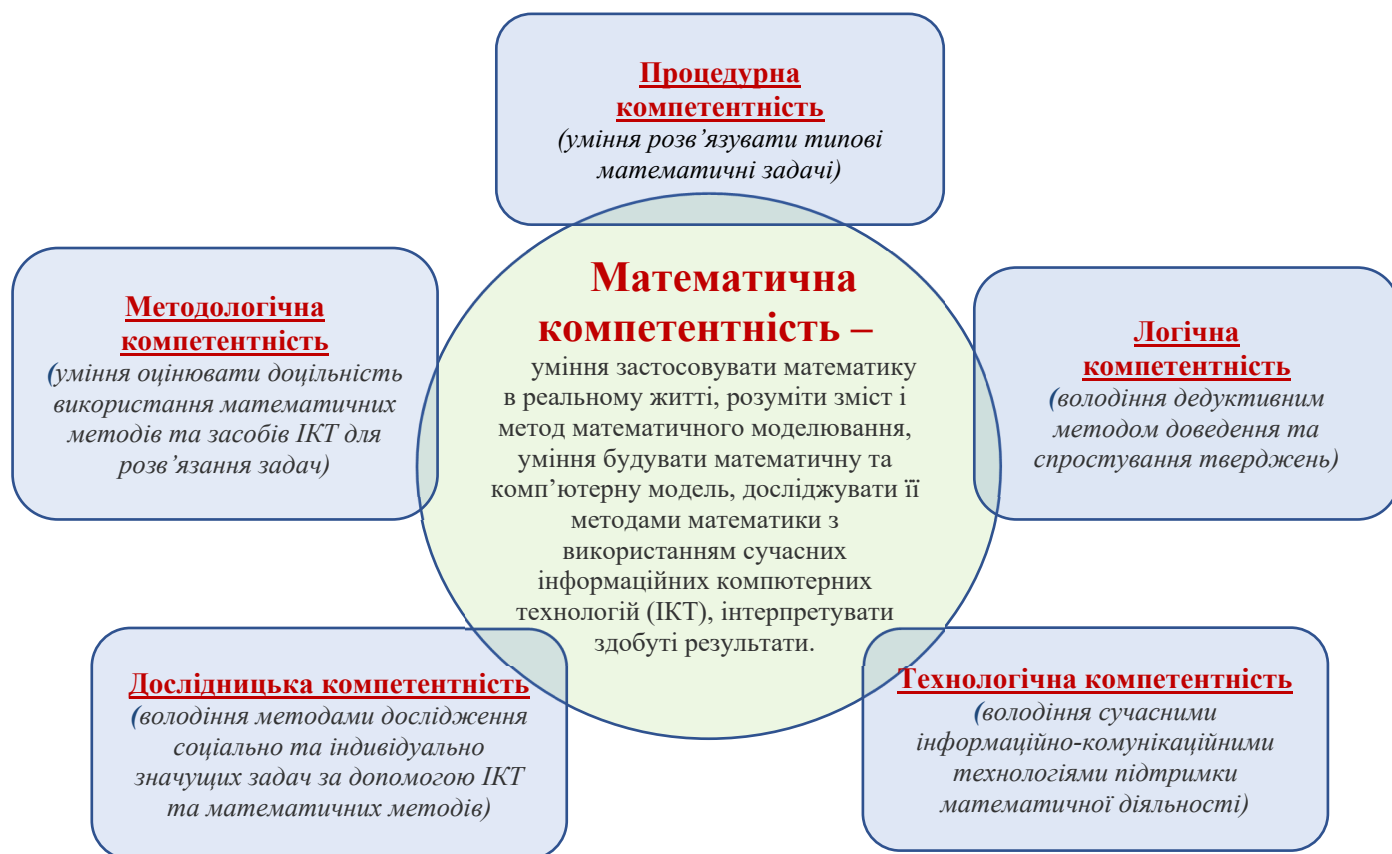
Процедурна компетентність
(уміння розв'язувати типові математичні задачі)

Методологічна компетентність
(уміння оцінювати доцільність використання математичних методів та засобів ІКТ для розв'язання задач)

Математична компетентність –
уміння застосовувати математику в реальному житті, розуміти зміст і метод математичного моделювання, уміння будувати математичну та комп'ютерну модель, досліджувати її методами математики з використанням сучасних інформаційних компютерних технологій (ІКТ), інтерпретувати здобуті результати.

Логічна компетентність
(володіння дедуктивним методом доведення та спростування тверджень)

Дослідницька компетентність
(володіння методами дослідження соціально та індивідуально значущих задач за допомогою ІКТ та математичних методів)

Технологічна компетентність
(володіння сучасними інформаційно-комунікаційними технологіями підтримки математичної діяльності)